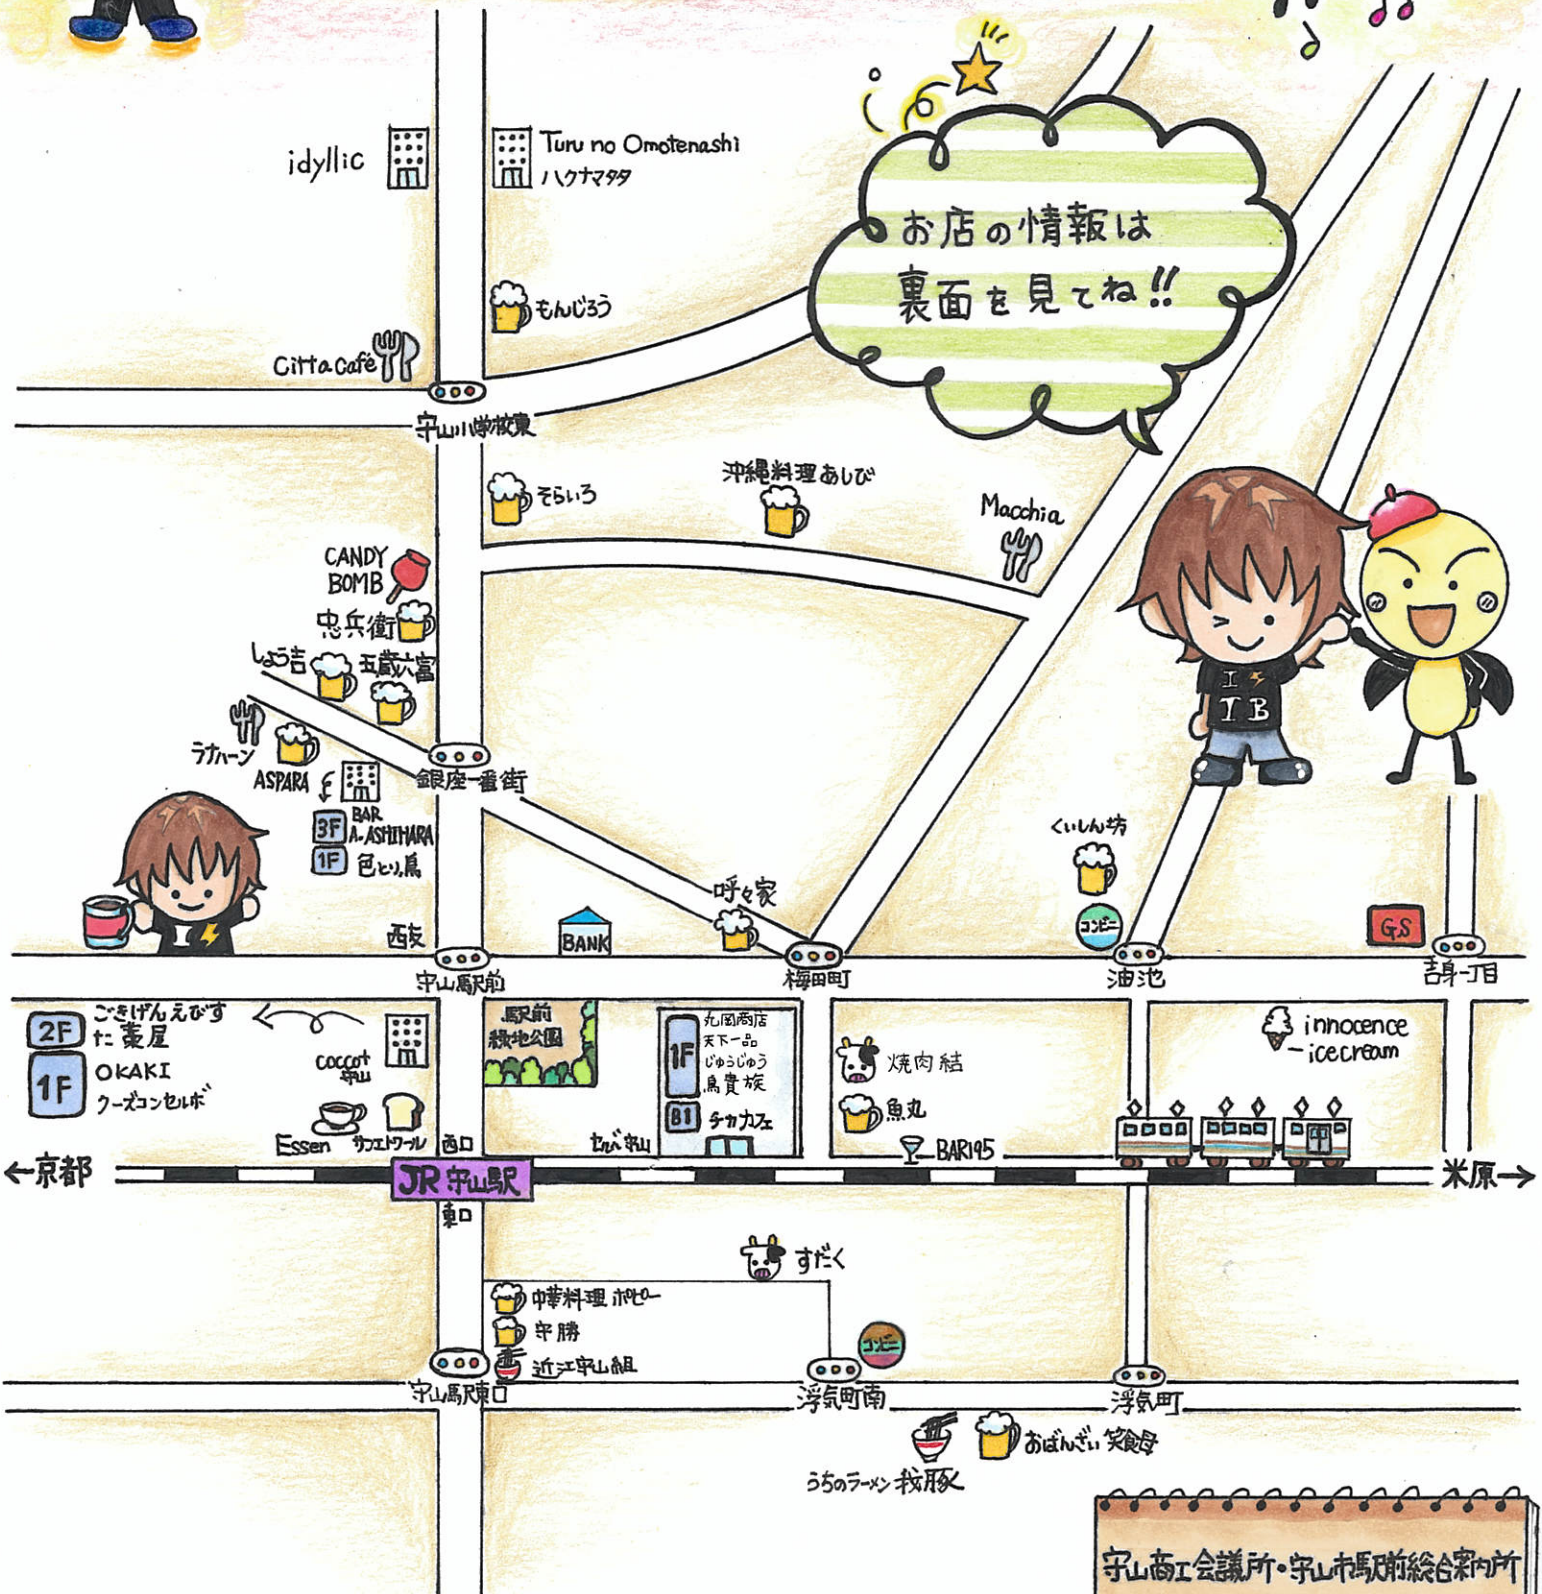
idyllic

Turu no Omotenashi
ハクナマタタ

お店の情報は
裏面を見てね!!

もんじろう

Citta Café

守山小学校東

そらいろ

沖縄料理あしび

Macchia

CANDY BOMB

忠兵衛

しょう吉

五蔵六富

ラカーン

ASPARA

銀座一番街

BAR
3F A-ASHIHARA
1F 色とり鳥

I
IB

くいしん坊

呼々家

西友

BANK

GS

守山駅前

梅田町

コンビニ

油池

吉身一丁目

2F ごきげんえびす
た藁屋
1F OKAKI
クーズコンセルボ

cocoot
守山

駅前緑地公園

1F 丸国商店
天下一品
じゅうじゅう
鳥貴族
B1 チカカフェ

焼肉結

魚丸

innocence
icecream

Essen

サンエトワール

西口

セルバ守山

BAR195

←京都

JR守山駅

米原→

東口

すだく

中華料理 ホウセー

守勝

近江守山組

コンビニ

守山駅東口

浮気町南

浮気町

おばんざい 笑食母

うちのラーメン 我豚

守山商工会議所・守山市駅前総合案内所